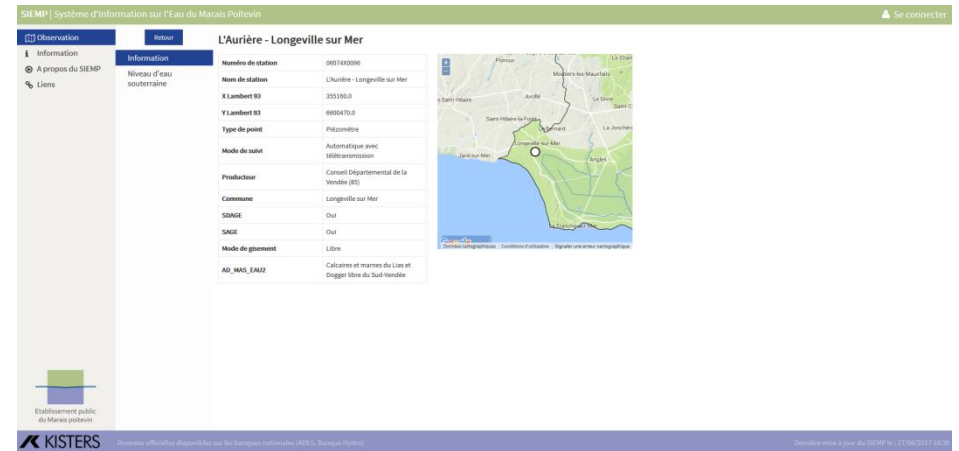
SIEMP | Système d'Information sur l'Eau du Marais Poitevin

Se connecter

Observation
Information
A propos du SIEMP
Liens

Retour

Information
Niveau d'eau souterraine

L'Aurière - Longeville sur Mer

| Numéro de station | 06074X0096 |
|---|---|
| Nom de station | L'Aurière - Longeville sur Mer |
| X Lambert 93 | 355160.0 |
| Y Lambert 93 | 6600470.0 |
| Type de point | Piézomètre |
| Mode de suivi | Automatique avec télétransmission |
| Producteur | Conseil Départemental de la Vendée (85) |
| Commune | Longeville sur Mer |
| SDAGE | Oui |
| SAGE | Oui |
| Mode de gisement | Libre |
| AD_MAS_EAU2 | Calcaires et marnes du Lias et Dogger libre du Sud-Vendée |

Poiroux
Moutiers-les-Mauxfaits
Le Champ
Saint-Hilaire
Avrillé
Le Givre
Saint-C
Saint-Hilaire-la-Forêt
Le Bernard
La Jonchère
Longeville-sur-Mer
Jard-sur-Mer
Angles
La Tranche-sur-Mer
Google
Données cartographiques
Conditions d'utilisation
Signaler une erreur cartographique

Etablissement public du Marais poitevin

KISTERS

Données officielles disponibles sur les banques nationales (ADES, Banque Hydro)

Dernière mise à jour du SIEMP le : 27/06/2017 16:30